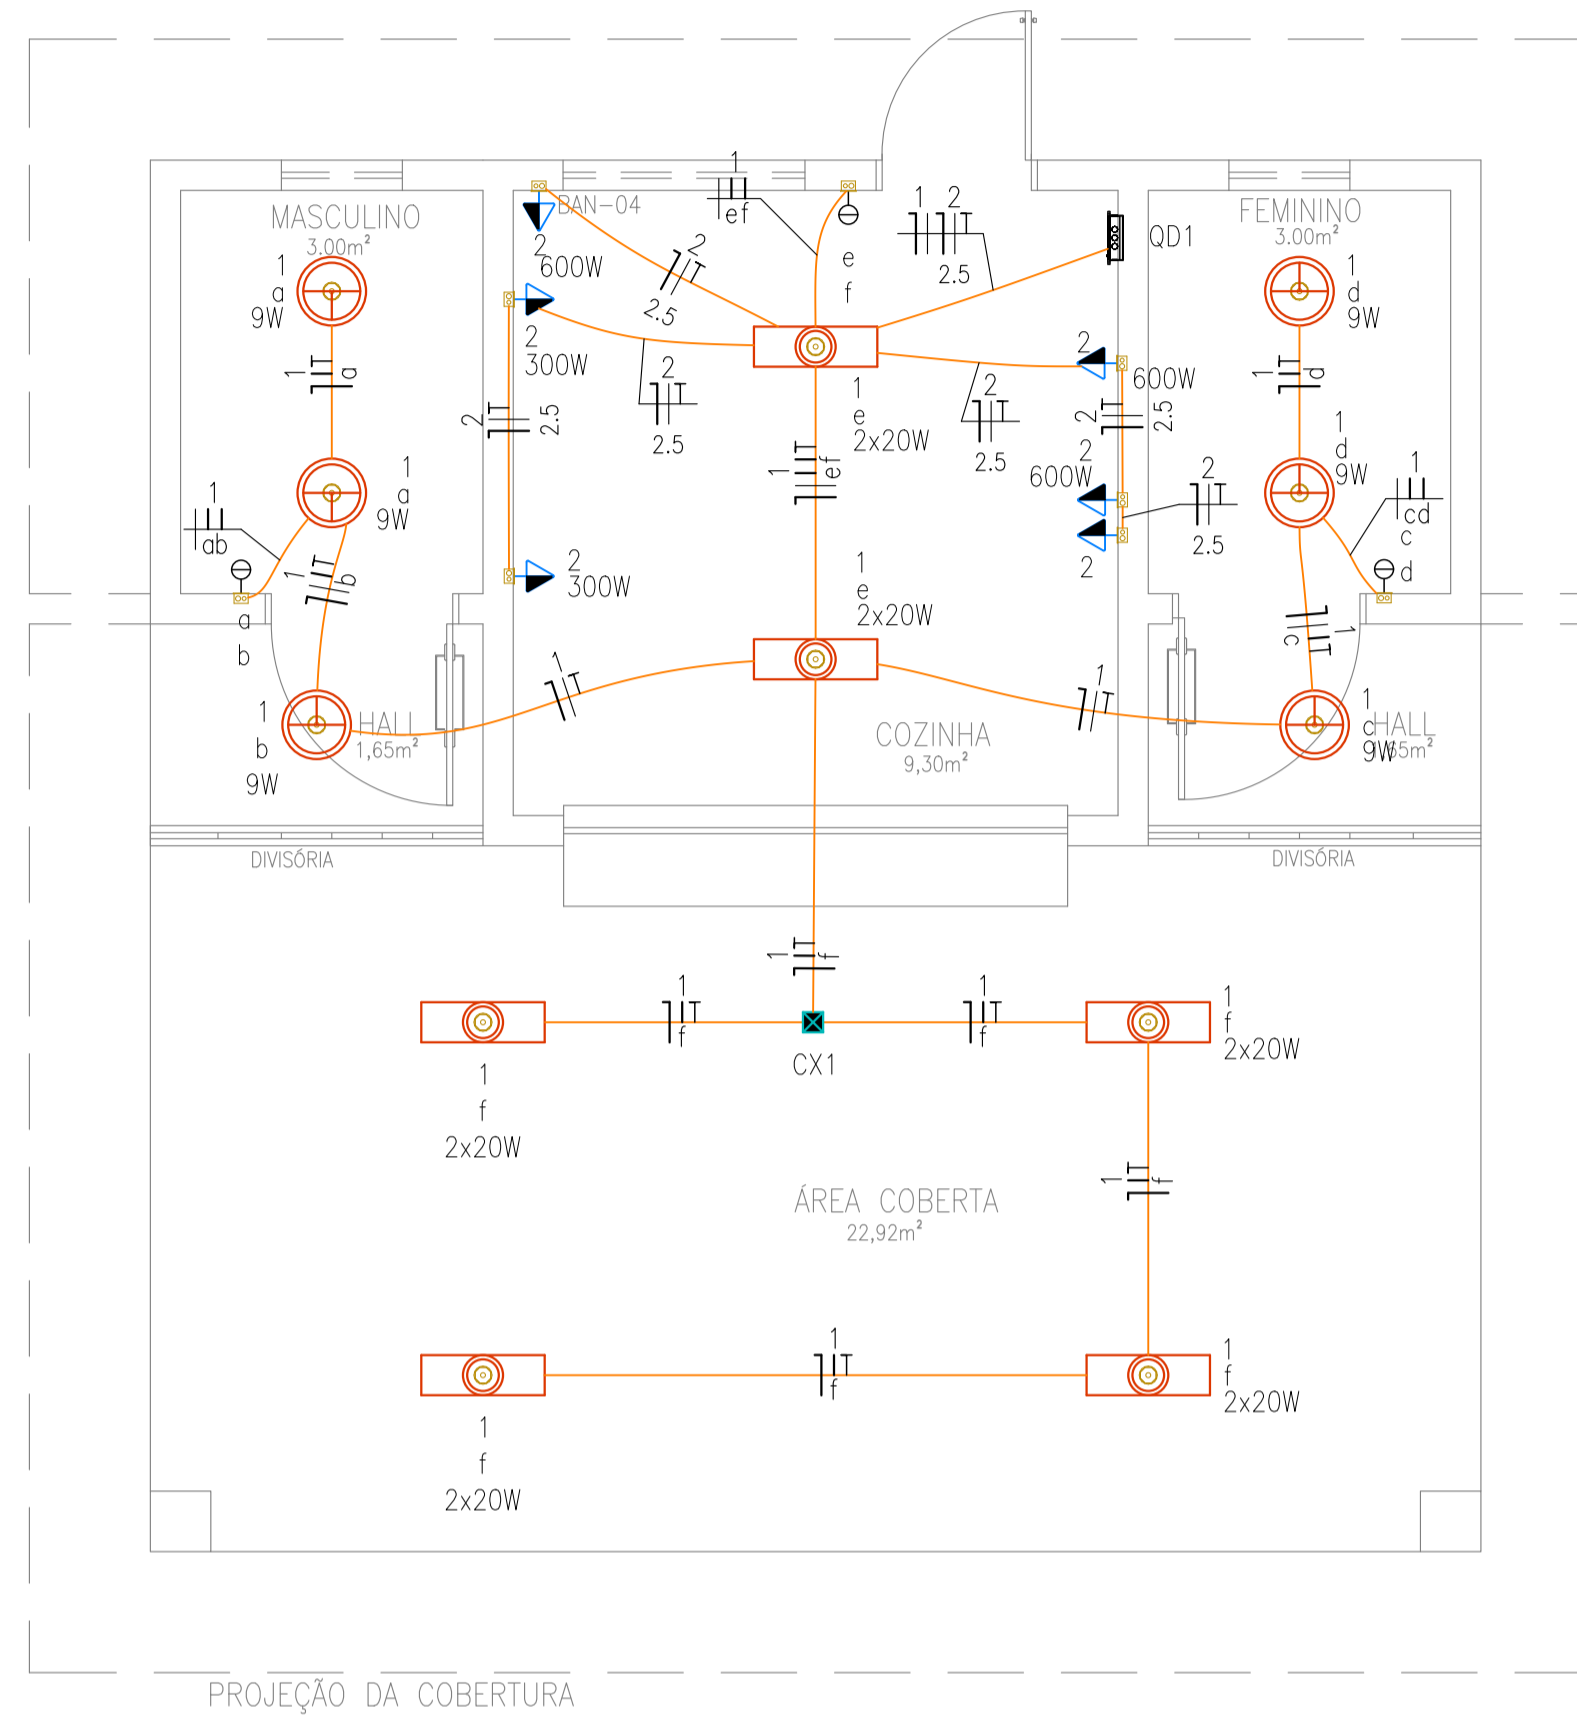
MASCULINO
3.00m²

1
a
9W

1
a

1
a
9W

1
ab

1
b

a
b

1
b
9W

HALL
1,65m²

BAN-04
2
600W

2
300W

2
2.5

2
2.5

2
300W

1
ef

2
2.5

e
f

1 2
2.5

QD1

1
e
2x20W

1
ef

2
2.5

2
600W

2
2.5

2
600W

2
2.5

2

1
e
2x20W

1

1

COZINHA
9,30m²

FEMININO
3.00m²

1
d
9W

1
d

1
d
9W

1
cd
c

d

1
c

1
c
9W

HALL
1,65m²

DIVISÓRIA

DIVISÓRIA

1
f

1
f

1
f

CX1

1
f
2x20W

1
f
2x20W

1
f

ÁREA COBERTA
22,92m²

1
f

1
f
2x20W

1
f
2x20W

PROJEÇÃO DA COBERTURA